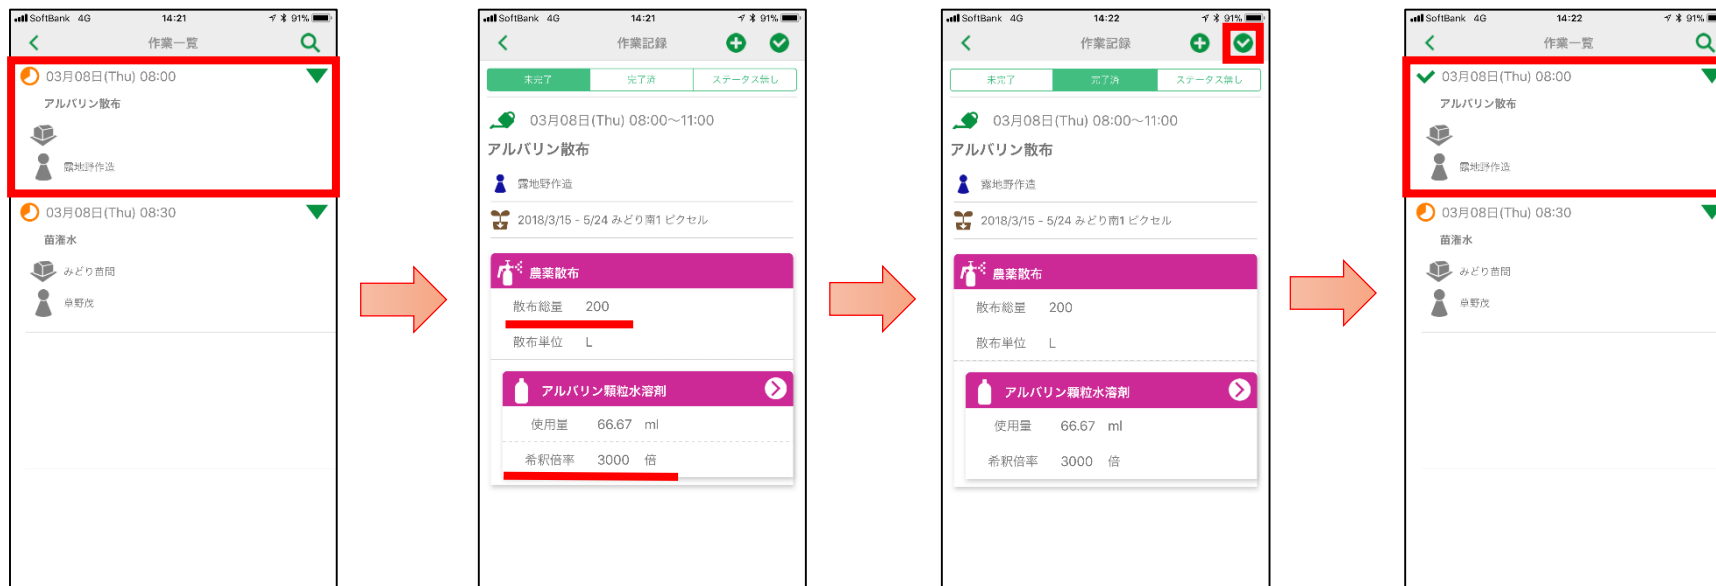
SoftBank 4G 14:21 91%

作業一覧

03月08日(Thu) 08:00

アルバリン散布

露地野作造

03月08日(Thu) 08:30

苗灌水

みどり苗同

阜野茂

SoftBank 4G 14:21 91%

作業記録

未完了 | 完了済 | ステータス無し

03月08日(Thu) 08:00〜11:00

アルバリン散布

露地野作造

2018/3/15 - 5/24 みどり南1 ピクセル

農薬散布

散布総量 200

散布単位 L

アルバリン顆粒水溶剤

使用量 66.67 ml

希釈倍率 3000 倍

SoftBank 4G 14:22 91%

作業記録

未完了 | 完了済 | ステータス無し

03月08日(Thu) 08:00〜11:00

アルバリン散布

露地野作造

2018/3/15 - 5/24 みどり南1 ピクセル

農薬散布

散布総量 200

散布単位 L

アルバリン顆粒水溶剤

使用量 66.67 ml

希釈倍率 3000 倍

SoftBank 4G 14:22 91%

作業一覧

03月08日(Thu) 08:00

アルバリン散布

露地野作造

03月08日(Thu) 08:30

苗灌水

みどり苗同

阜野茂